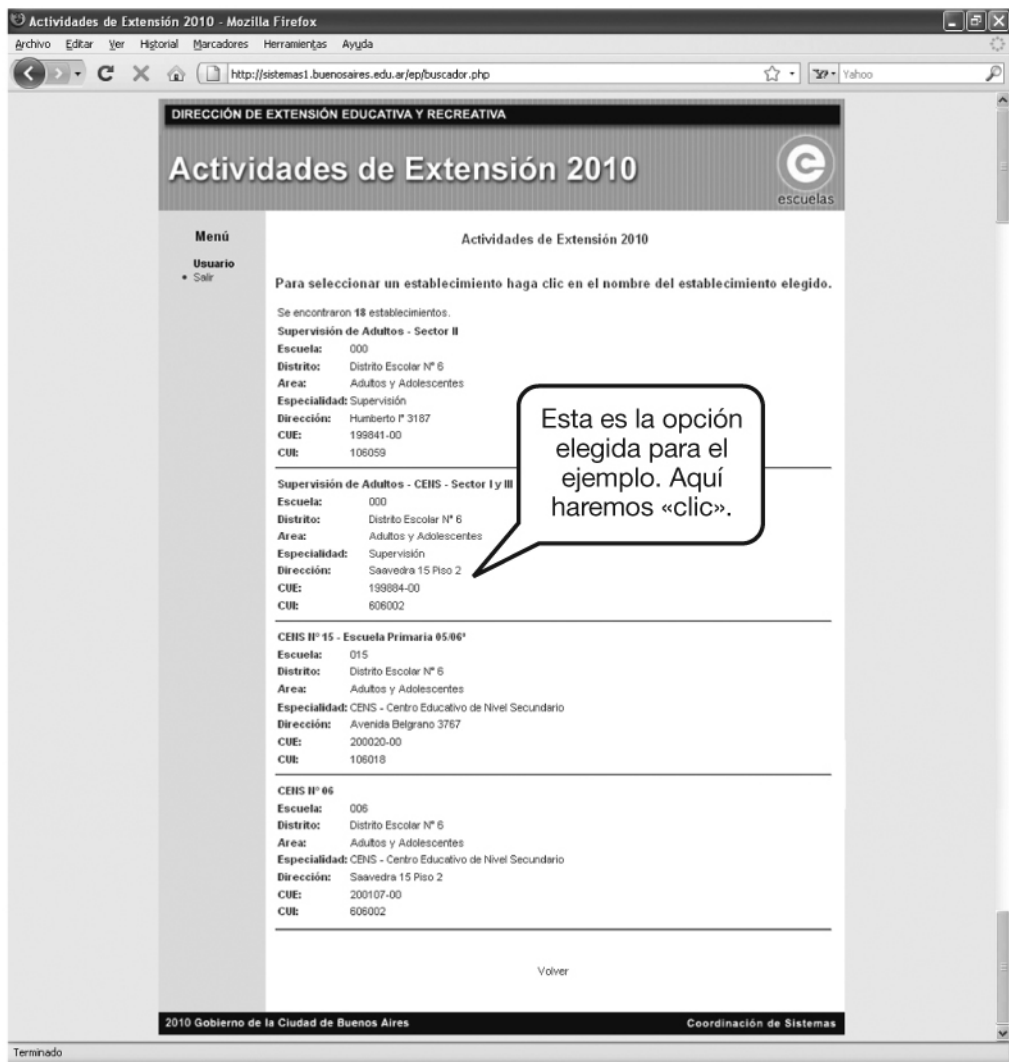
Actividades de Extensión 2010 - Mozilla Firefox

Archivo Editar Ver Historial Marcadores Herramientas Ayuda

http://sistemas1.buenosaires.edu.ar/ep/buscador.php

Yahoo

DIRECCIÓN DE EXTENSIÓN EDUCATIVA Y RECREATIVA

Actividades de Extensión 2010

escuelas

Menú

Usuario
• Salir

Actividades de Extensión 2010

Para seleccionar un establecimiento haga clic en el nombre del establecimiento elegido.

Se encontraron 18 establecimientos.

Supervisión de Adultos - Sector II
Escuela: 000
Distrito: Distrito Escolar Nº 6
Area: Adultos y Adolescentes
Especialidad: Supervisión
Dirección: Humberto Iº 3187
CUE: 199841-00
CUI: 106059

Supervisión de Adultos - CENS - Sector I y III
Escuela: 000
Distrito: Distrito Escolar Nº 6
Area: Adultos y Adolescentes
Especialidad: Supervisión
Dirección: Saavedra 15 Piso 2
CUE: 199884-00
CUI: 606002

Esta es la opción elegida para el ejemplo. Aquí haremos «clic».

CENS Nº 15 - Escuela Primaria 05/06º
Escuela: 015
Distrito: Distrito Escolar Nº 6
Area: Adultos y Adolescentes
Especialidad: CENS - Centro Educativo de Nivel Secundario
Dirección: Avenida Belgrano 3767
CUE: 200020-00
CUI: 106018

CENS Nº 06
Escuela: 006
Distrito: Distrito Escolar Nº 6
Area: Adultos y Adolescentes
Especialidad: CENS - Centro Educativo de Nivel Secundario
Dirección: Saavedra 15 Piso 2
CUE: 200107-00
CUI: 606002

Volver

2010 Gobierno de la Ciudad de Buenos Aires

Coordinación de Sistemas

Terminado